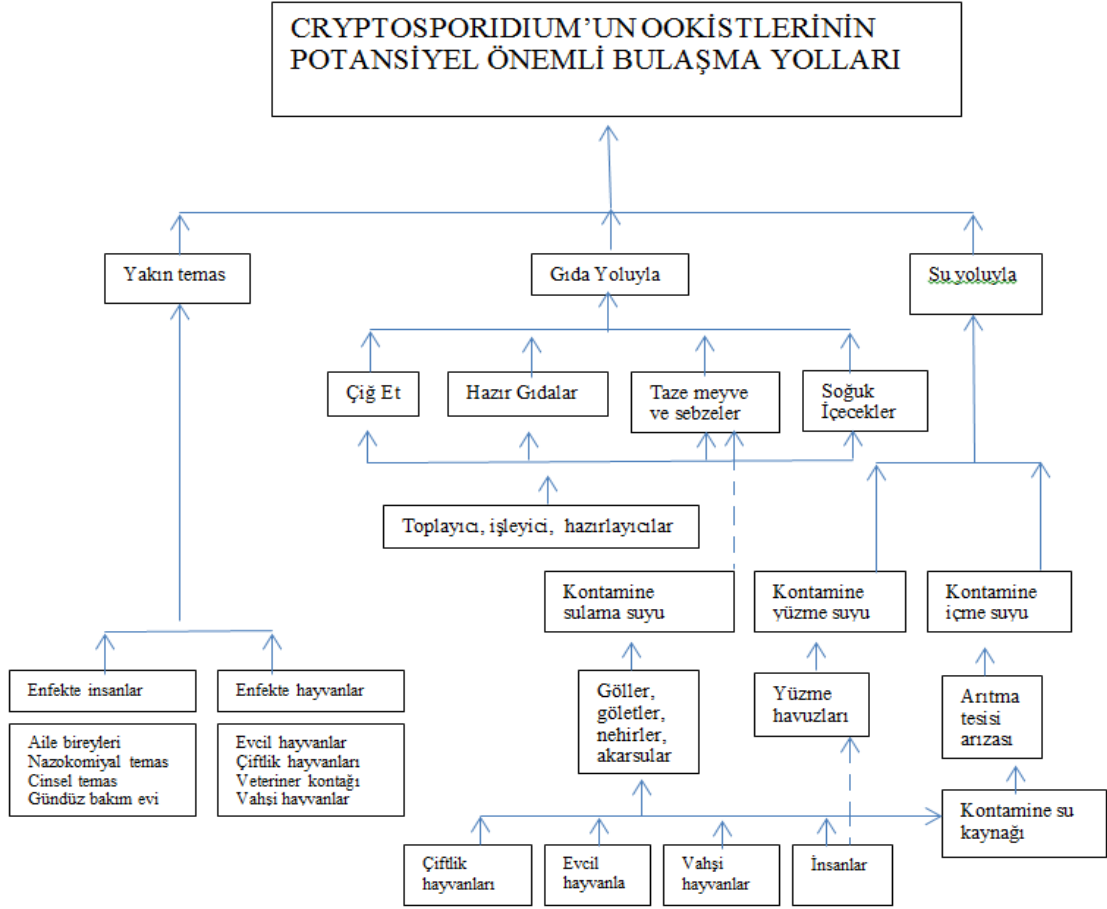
CRYPTOSPORIDIUM'UN OOKISTLERİNİN POTANSİYEL ÖNEMLİ BULAŞMA YOLLARI

Yakın temas

Gıda Yoluyla

Su yoluyla

Çiğ Et

Hazır Gıdalar

Taze meyve ve sebzeler

Soğuk İçecekler

Toplayıcı, işleyici, hazırlayıcılar

Kontamine sulama suyu

Kontamine yüzme suyu

Kontamine içme suyu

Enfekte insanlar

Enfekte hayvanlar

Aile bireyleri
Nazokomiyal temas
Cinsel temas
Gündüz bakım evi

Evcil hayvanlar
Çiftlik hayvanları
Veteriner kontağı
Vahşi hayvanlar

Göller, göletler, nehirler, akarsular

Yüzme havuzları

Arıtma tesisi arızası

Kontamine su kaynağı

Çiftlik hayvanları

Evcil hayvanla

Vahşi hayvanlar

İnsanlar